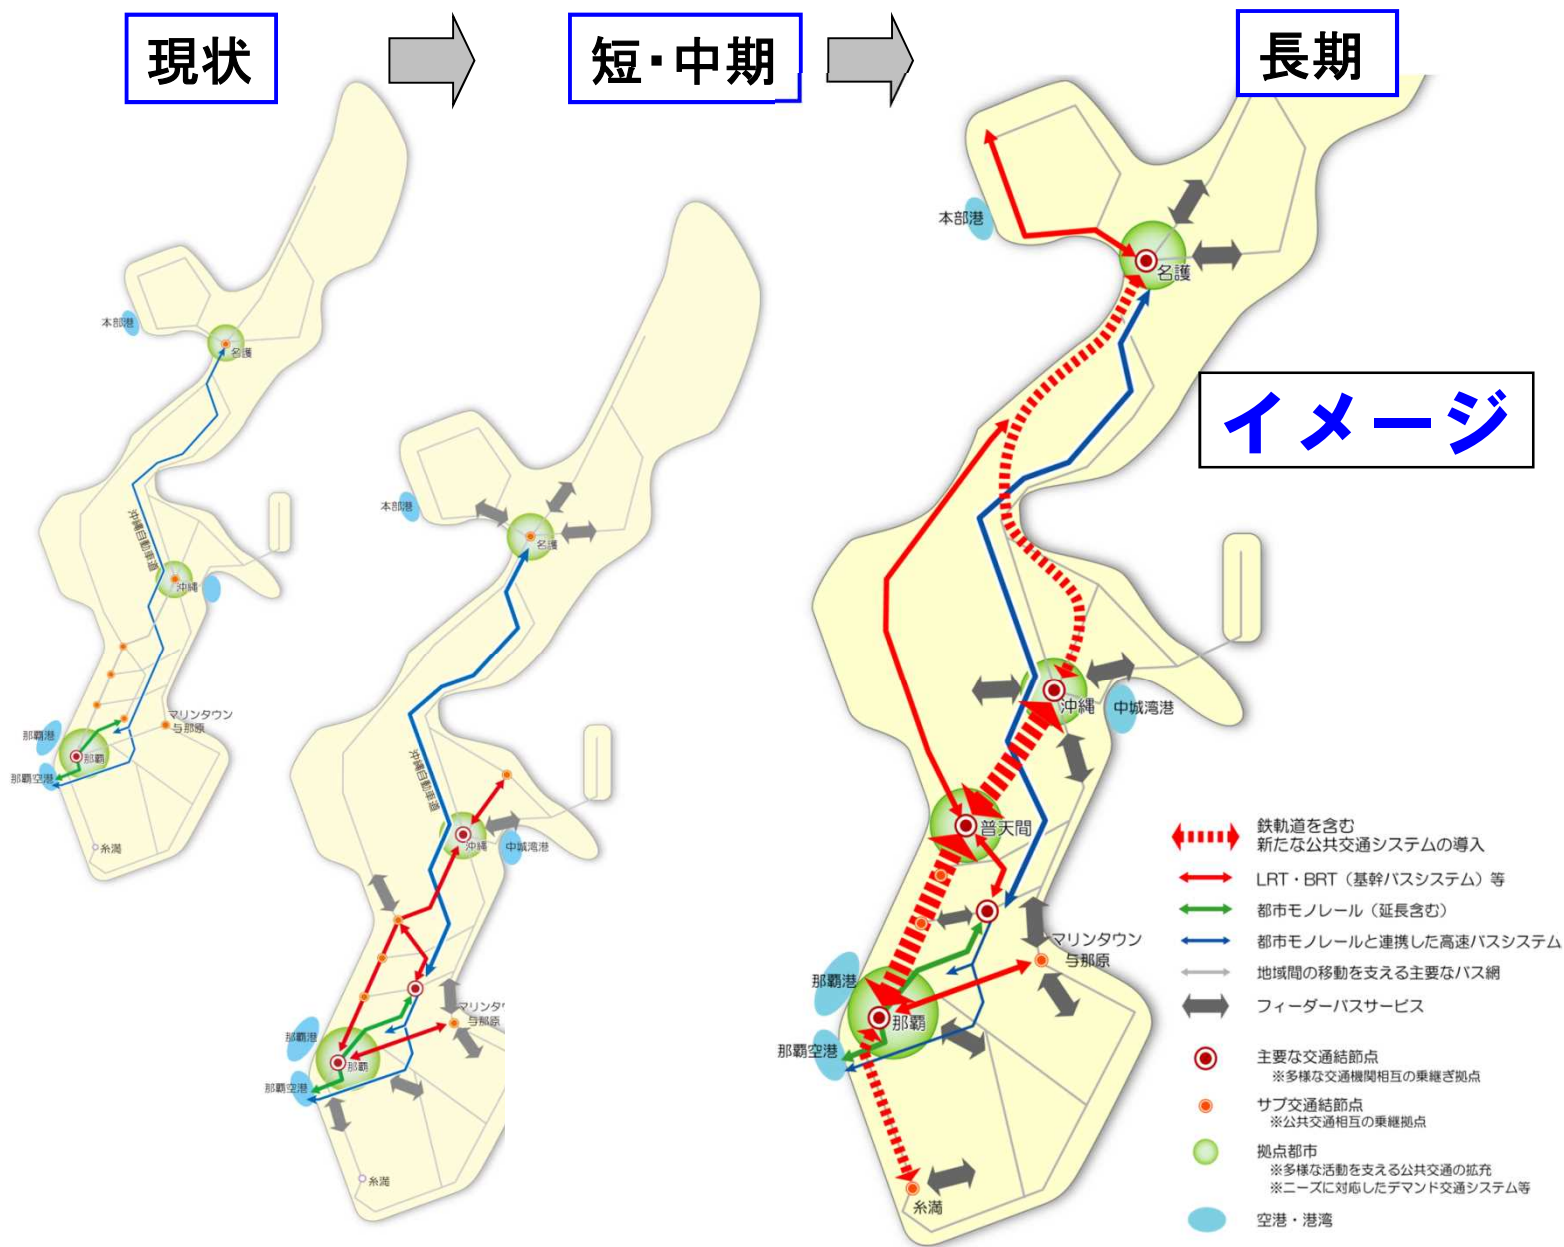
現状

短・中期

長期

本部港
名護
沖縄自動車道
沖縄
マリンタウン
与那原
那覇港
那覇
那覇空港
糸満

本部港
名護
沖縄自動車道
沖縄
中城湾港
マリンタウ
与那原
那覇港
那覇
那覇空港
糸満

本部港
名護
イメージ
沖縄
中城湾港
普天間
マリンタウン
与那原
那覇港
那覇
那覇空港
糸満

鉄軌道を含む
新たな公共交通システムの導入
LRT・BRT（基幹バスシステム）等
都市モノレール（延長含む）
都市モノレールと連携した高速バスシステム
地域間の移動を支える主要なバス網
フィーダーバスサービス
主要な交通結節点
※多様な交通機関相互の乗継ぎ拠点
サブ交通結節点
※公共交通相互の乗継拠点
拠点都市
※多様な活動を支える公共交通の拡充
※ニーズに対応したデマンド交通システム等
空港・港湾